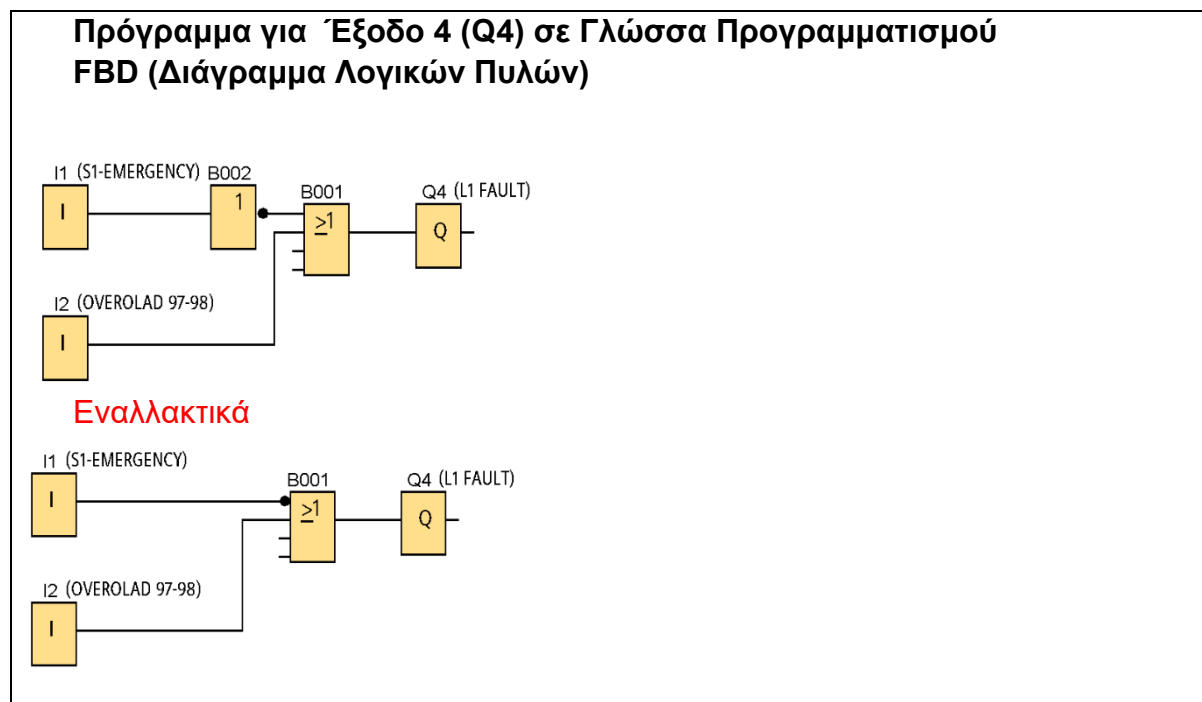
Πρόγραμμα για Έξοδο 4 (Q4) σε Γλώσσα Προγραμματισμού FBD (Διάγραμμα Λογικών Πυλών)

I1 (S1-EMERGENCY) B002

I

1

B001

$\geq1$

Q4 (L1 FAULT)

Q

I2 (OVEROLAD 97-98)

I

Εναλλακτικά

I1 (S1-EMERGENCY)

I

B001

$\geq1$

Q4 (L1 FAULT)

Q

I2 (OVEROLAD 97-98)

I